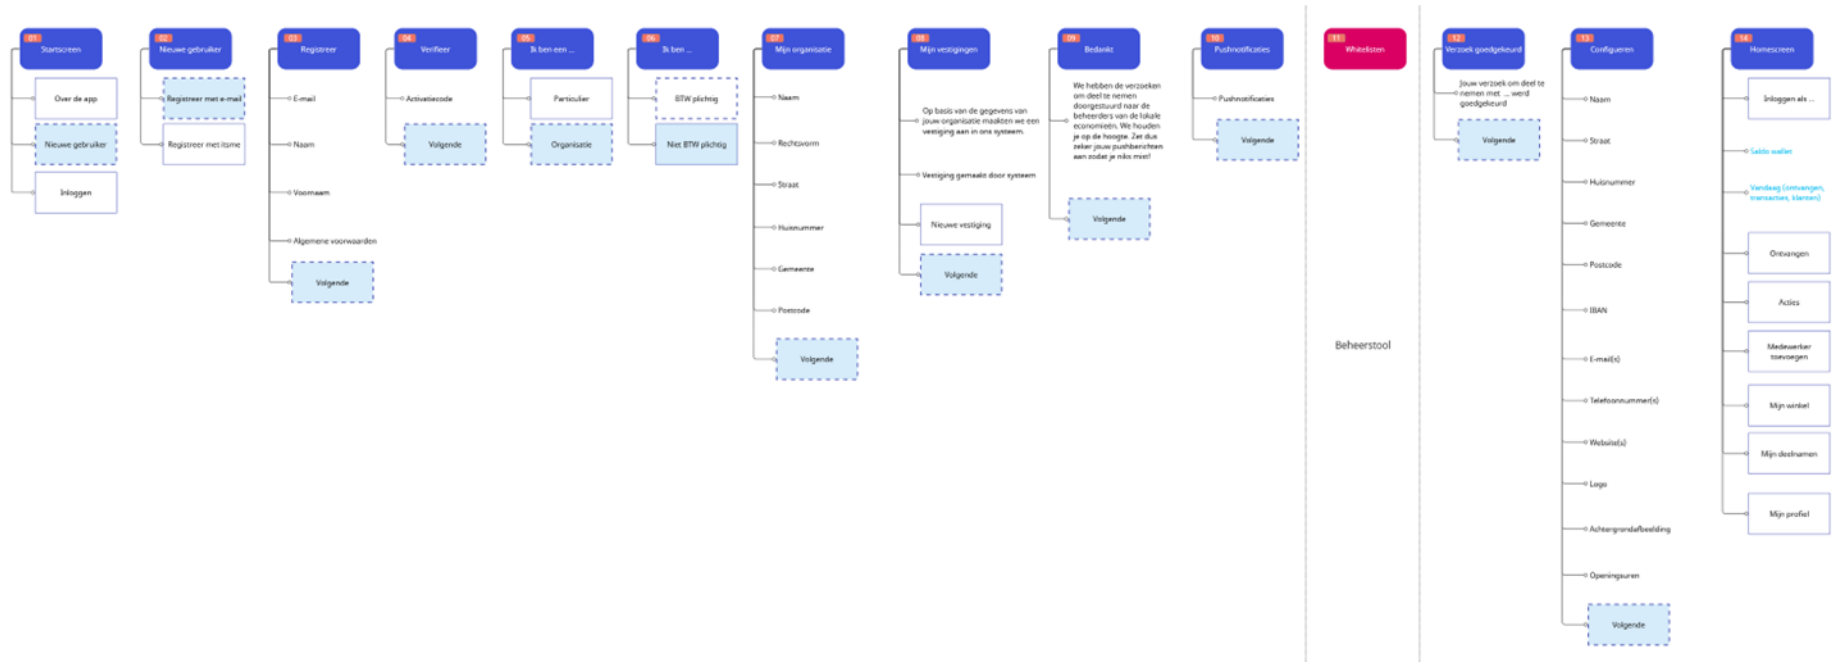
01
Startscreen

Over de app

Nieuwe gebruiker

Inloggen

02
Nieuwe gebruiker

Registreer met e-mail

Registreer met itsme

03
Registreer

E-mail

Naam

Voornaam

Algemene voorwaarden

Volgende

04
Verifieer

Activatiecode

Volgende

05
Ik ben een ...

Particulier

Organisatie

06
Ik ben ...

BTW plichtig

Niet BTW plichtig

07
Mijn organisatie

Naam

Rechtsvorm

Straat

Huisnummer

Gemeente

Postcode

Volgende

08
Mijn vestigingen

Op basis van de gegevens van jouw organisatie maakten we een vestiging aan in ons systeem.

Vestiging gemaakt door systeem

Nieuwe vestiging

Volgende

09
Bedankt

We hebben de verzoeken om deel te nemen doorgestuurd naar de beheerders van de lokale economieën. We houden je op de hoogte. Zet dus zeker jouw pushberichten aan zodat je niks mist!

Volgende

10
Pushnotificaties

Pushnotificaties

Volgende

11
Whitelisten

Beheerstool

12
Verzoek goedgekeurd

Jouw verzoek om deel te nemen met ... werd goedgekeurd

Volgende

13
Configureren

Naam

Straat

Huisnummer

Gemeente

Postcode

IBAN

E-mail(s)

Telefoonnummer(s)

Website(s)

Logo

Achtergrondafbeelding

Openingsuren

Volgende

14
Homescreen

Inloggen als ...

Saldo wallet

Vandaag (ontvangen, transacties, klanten)

Ontvangen

Acties

Medewerker toevoegen

Mijn winkel

Mijn deelnamen

Mijn profiel